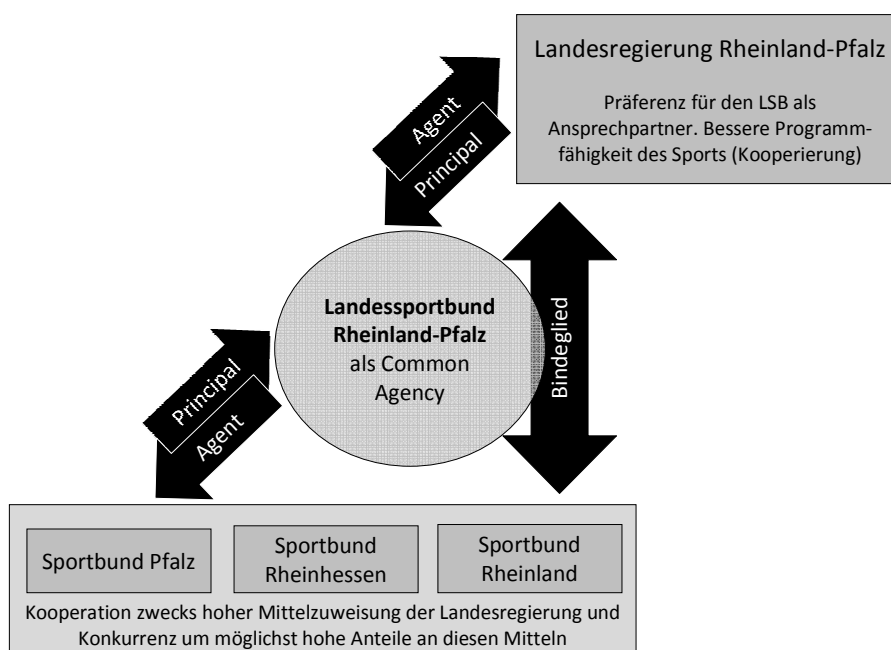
Landesregierung Rheinland-Pfalz

Präferenz für den LSB als Ansprechpartner. Bessere Programmfähigkeit des Sports (Kooperierung)

Agent

Principal

Landessportbund Rheinland-Pfalz als Common Agency

Bindeglied

Principal

Agent

Sportbund Pfalz

Sportbund Rheinhessen

Sportbund Rheinland

Kooperation zwecks hoher Mittelzuweisung der Landesregierung und Konkurrenz um möglichst hohe Anteile an diesen Mitteln